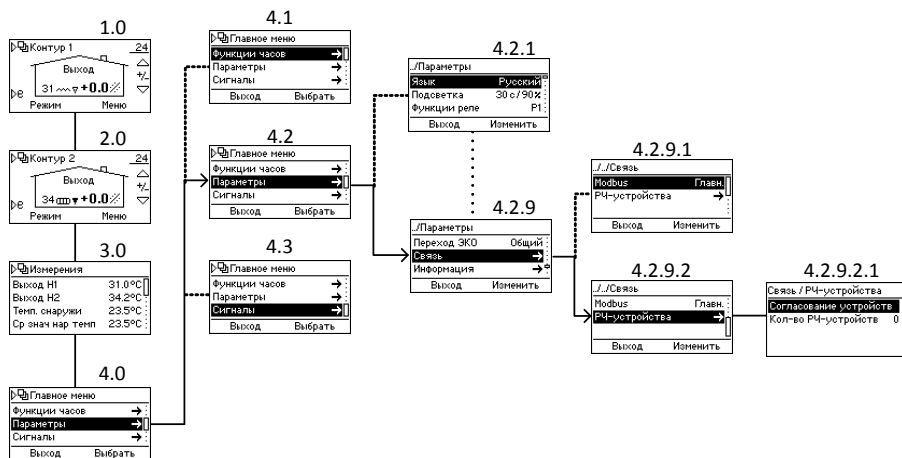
1.0
Контур 1 24
Выход
31 +0.0
+/-
Режим Меню

2.0
Контур 2 24
Выход
34 +0.0
+/-
Режим Меню

3.0
Измерения
Выход Н1 31.0°C
Выход Н2 34.2°C
Темп. снаружи 23.5°C
Ср знач нар темп 23.5°C

4.0
Главное меню
Функции часов →
Параметры →
Сигналы →
Выход Выбрать

4.1
Главное меню
Функции часов →
Параметры →
Сигналы →
Выход Выбрать

4.2
Главное меню
Функции часов →
Параметры →
Сигналы →
Выход Выбрать

4.3
Главное меню
Функции часов →
Параметры →
Сигналы →
Выход Выбрать

4.2.1
../Параметры
Язык Русский
Подсветка 30 с / 90%
Функции реле P1
Выход Изменить

4.2.9
../Параметры
Переход ЭКО Общий
Связь →
Информация →
Выход Изменить

4.2.9.1
../../Связь
Modbus Главн.
РЧ-устройства →
Выход Изменить

4.2.9.2
../../Связь
Modbus Главн.
РЧ-устройства →
Выход Изменить

4.2.9.2.1
Связь / РЧ-устройства
Согласование устройств
Кол-во РЧ-устройств 0